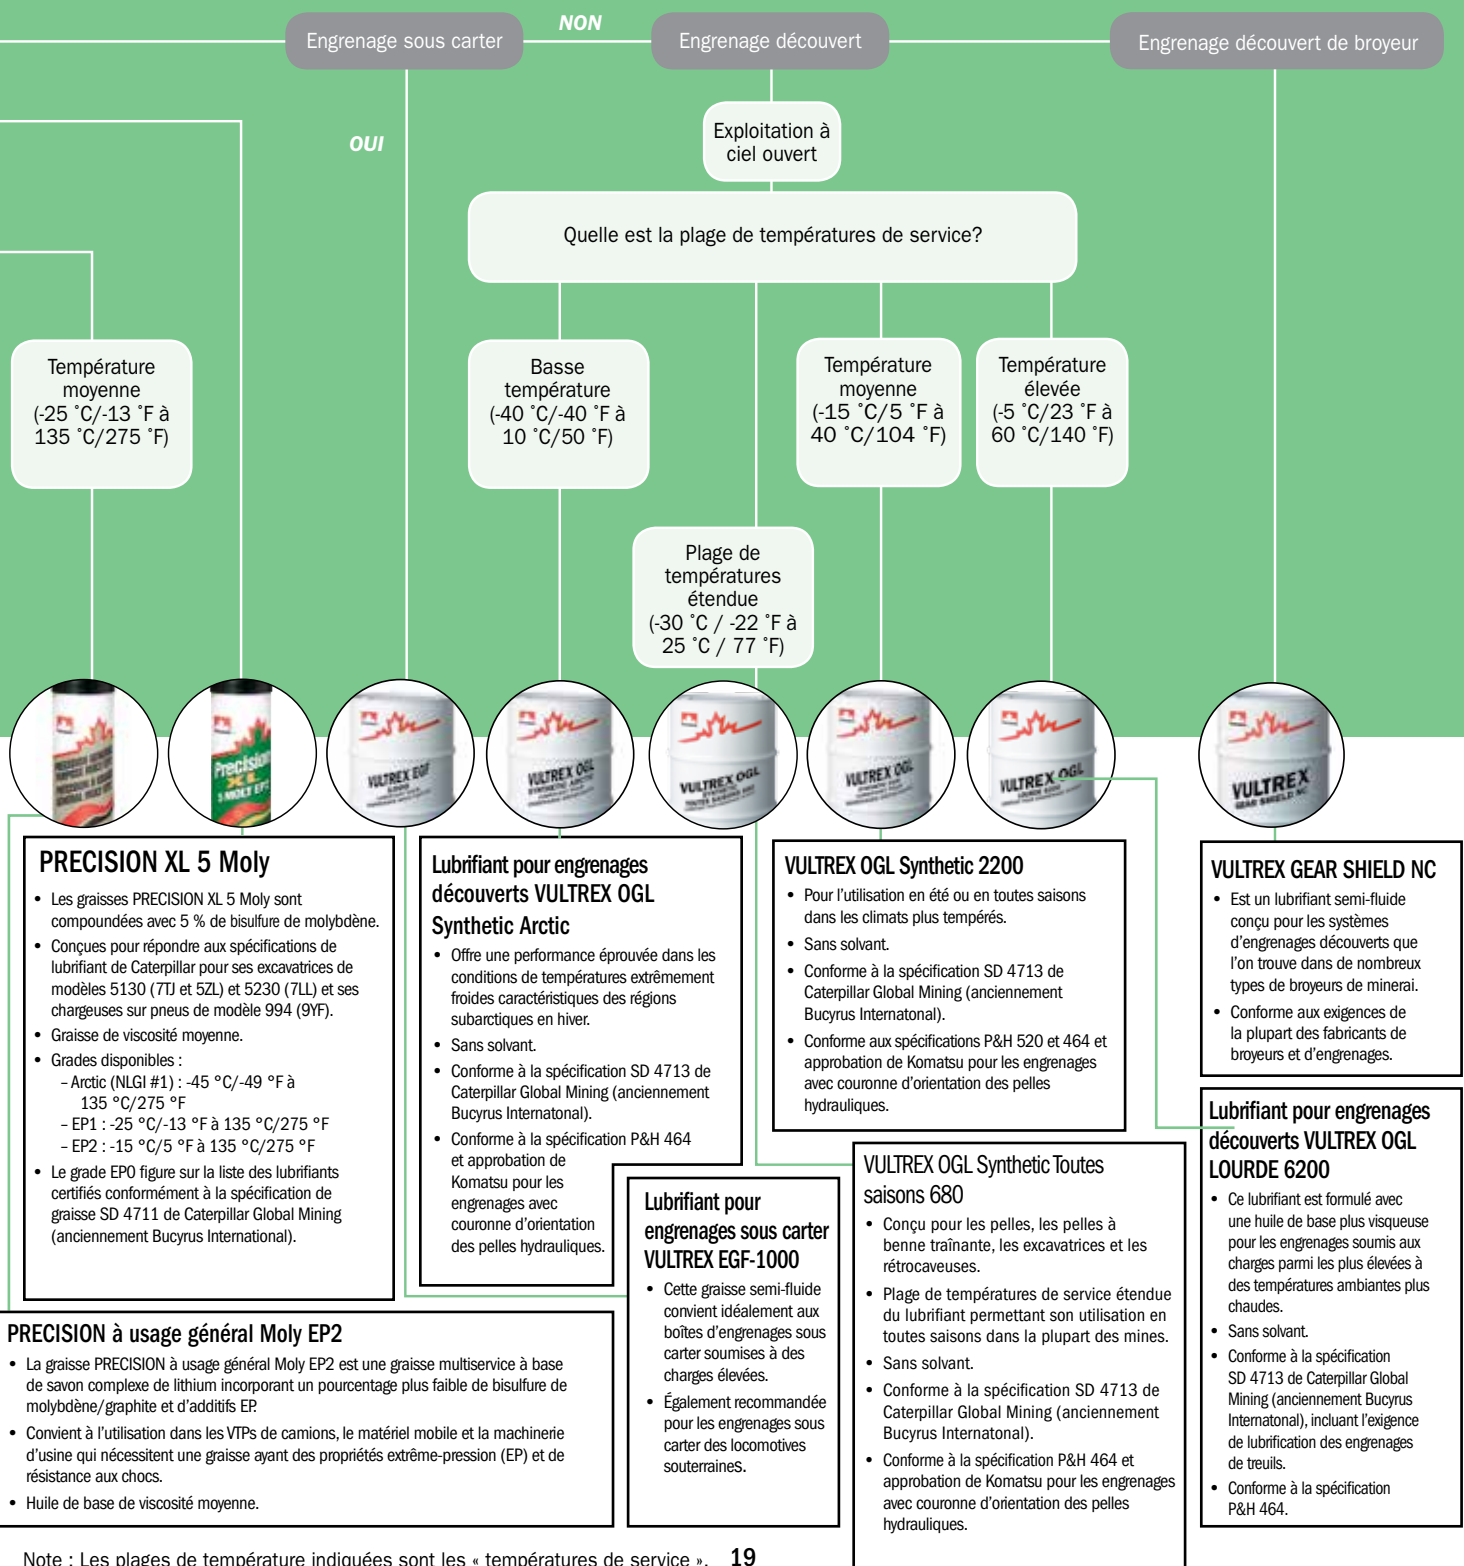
Engrenage sous carter

NON

Engrenage découvert

Engrenage découvert de broyeur

OUI

Exploitation à ciel ouvert

Quelle est la plage de températures de service?

Température moyenne (-25 ˚C/-13 ˚F à 135 ˚C/275 ˚F)

Basse température (-40 ˚C/-40 ˚F à 10 ˚C/50 ˚F)

Température moyenne (-15 ˚C/5 ˚F à 40 ˚C/104 ˚F)

Température élevée (-5 ˚C/23 ˚F à 60 ˚C/140 ˚F)

Plage de températures étendue (-30 ˚C / -22 ˚F à 25 ˚C / 77 ˚F)

PRECISION XL 5 Moly

- Les graisses PRECISION XL 5 Moly sont compoundées avec 5 % de bisulfure de molybdène.
- Conçues pour répondre aux spécifications de lubrifiant de Caterpillar pour ses excavatrices de modèles 5130 (7TJ et 5ZL) et 5230 (7LL) et ses chargeuses sur pneus de modèle 994 (9YF).
- Graisse de viscosité moyenne.
- Grades disponibles :
  – Arctic (NLGI #1) : -45 °C/-49 °F à 135 °C/275 °F
  – EP1 : -25 °C/-13 °F à 135 °C/275 °F
  – EP2 : -15 °C/5 °F à 135 °C/275 °F
- Le grade EP0 figure sur la liste des lubrifiants certifiés conformément à la spécification de graisse SD 4711 de Caterpillar Global Mining (anciennement Bucyrus International).

Lubrifiant pour engrenages découverts VULTREX OGL Synthetic Arctic

- Offre une performance éprouvée dans les conditions de températures extrêmement froides caractéristiques des régions subarctiques en hiver.
- Sans solvant.
- Conforme à la spécification SD 4713 de Caterpillar Global Mining (anciennement Bucyrus Internatonal).
- Conforme à la spécification P&H 464 et approbation de Komatsu pour les engrenages avec couronne d'orientation des pelles hydrauliques.

VULTREX OGL Synthetic 2200

- Pour l'utilisation en été ou en toutes saisons dans les climats plus tempérés.
- Sans solvant.
- Conforme à la spécification SD 4713 de Caterpillar Global Mining (anciennement Bucyrus Internatonal).
- Conforme aux spécifications P&H 520 et 464 et approbation de Komatsu pour les engrenages avec couronne d'orientation des pelles hydrauliques.

VULTREX GEAR SHIELD NC

- Est un lubrifiant semi-fluide conçu pour les systèmes d'engrenages découverts que l'on trouve dans de nombreux types de broyeurs de minerai.
- Conforme aux exigences de la plupart des fabricants de broyeurs et d'engrenages.

Lubrifiant pour engrenages découverts VULTREX OGL LOURDE 6200

- Ce lubrifiant est formulé avec une huile de base plus visqueuse pour les engrenages soumis aux charges parmi les plus élevées à des températures ambiantes plus chaudes.
- Sans solvant.
- Conforme à la spécification SD 4713 de Caterpillar Global Mining (anciennement Bucyrus Internatonal), incluant l'exigence de lubrification des engrenages de treuils.
- Conforme à la spécification P&H 464.

VULTREX OGL Synthetic Toutes saisons 680

- Conçu pour les pelles, les pelles à benne traînante, les excavatrices et les rétrocaveuses.
- Plage de températures de service étendue du lubrifiant permettant son utilisation en toutes saisons dans la plupart des mines.
- Sans solvant.
- Conforme à la spécification SD 4713 de Caterpillar Global Mining (anciennement Bucyrus Internatonal).
- Conforme à la spécification P&H 464 et approbation de Komatsu pour les engrenages avec couronne d'orientation des pelles hydrauliques.

Lubrifiant pour engrenages sous carter VULTREX EGF-1000

- Cette graisse semi-fluide convient idéalement aux boîtes d'engrenages sous carter soumises à des charges élevées.
- Également recommandée pour les engrenages sous carter des locomotives souterraines.

PRECISION à usage général Moly EP2

- La graisse PRECISION à usage général Moly EP2 est une graisse multiservice à base de savon complexe de lithium incorporant un pourcentage plus faible de bisulfure de molybdène/graphite et d'additifs EP.
- Convient à l'utilisation dans les VTPs de camions, le matériel mobile et la machinerie d'usine qui nécessitent une graisse ayant des propriétés extrême-pression (EP) et de résistance aux chocs.
- Huile de base de viscosité moyenne.

Note : Les plages de température indiquées sont les « températures de service ».

19